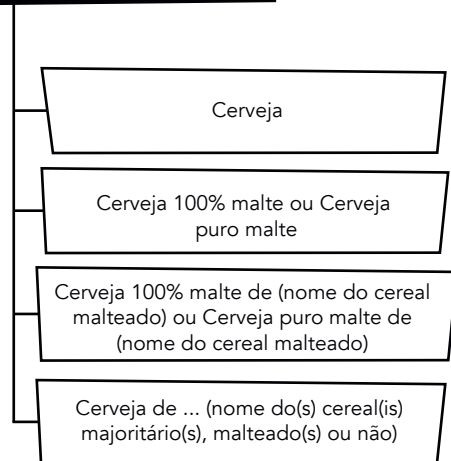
Cerveja

Cerveja 100% malte ou Cerveja puro malte

Cerveja 100% malte de (nome do cereal malteado) ou Cerveja puro malte de (nome do cereal malteado)

Cerveja de ... (nome do(s) cereal(is) majoritário(s), malteado(s) ou não)